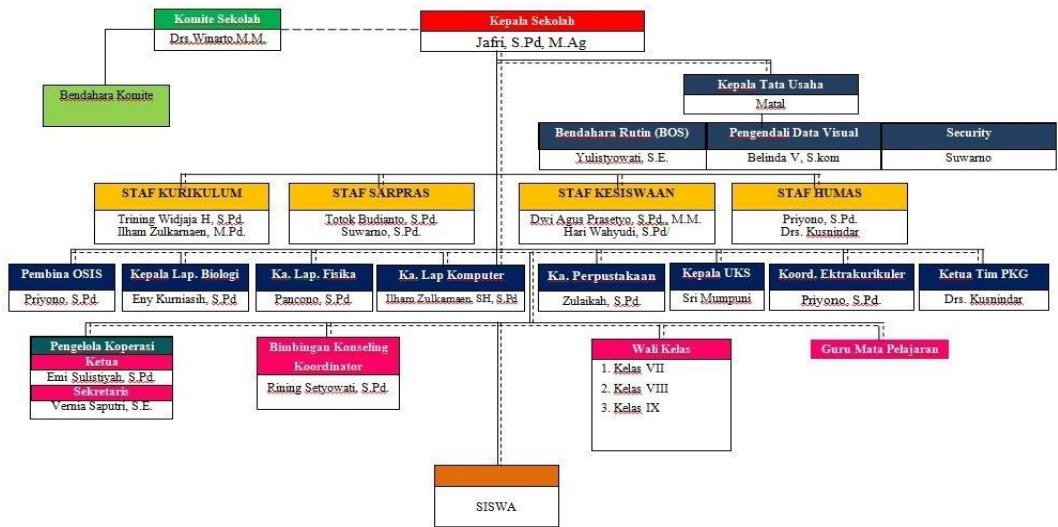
Komite Sekolah
Drs.Winarto.M.M.

Kepala Sekolah
Jafri, S.Pd, M.Ag

Bendahara Komite

Kepala Tata Usaha
Matal

Bendahara Rutin (BOS)
Yulistyowati, S.E.

Pengendali Data Visual
Belinda V, S.kom

Security
Suwarno

STAF KURIKULUM
Trining Widjaja H, S.Pd.
Ilham Zulkarnaen, M.Pd.

STAF SARPRAS
Totok Budianto, S.Pd.
Suwarno, S.Pd.

STAF KESISWAAN
Dwi Agus Prasetyo, S.Pd., M.M.
Hari Wahyudi, S.Pd/

STAF HUMAS
Priyono, S.Pd.
Drs. Kusnindar

Pembina OSIS
Priyono, S.Pd.

Kepala Lap. Biologi
Eny Kurniasih, S.Pd

Ka. Lap. Fisika
Pancono, S.Pd.

Ka. Lap Komputer
Ilham Zulkarnaen, SH, S.Pd

Ka. Perpustakaan
Zulaikah, S.Pd.

Kepala UKS
Sri Mumpuni

Koord. Ektrakurikuler
Priyono, S.Pd.

Ketua Tim PKG
Drs. Kusnindar

Pengelola Koperasi
Ketua
Emi Sulistiyah, S.Pd.
Sekretaris
Vernia Saputri, S.E.

Bimbingan Konseling Koordinator
Rining Setyowati, S.Pd.

Wali Kelas
1. Kelas VII
2. Kelas VIII
3. Kelas IX

Guru Mata Pelajaran

SISWA